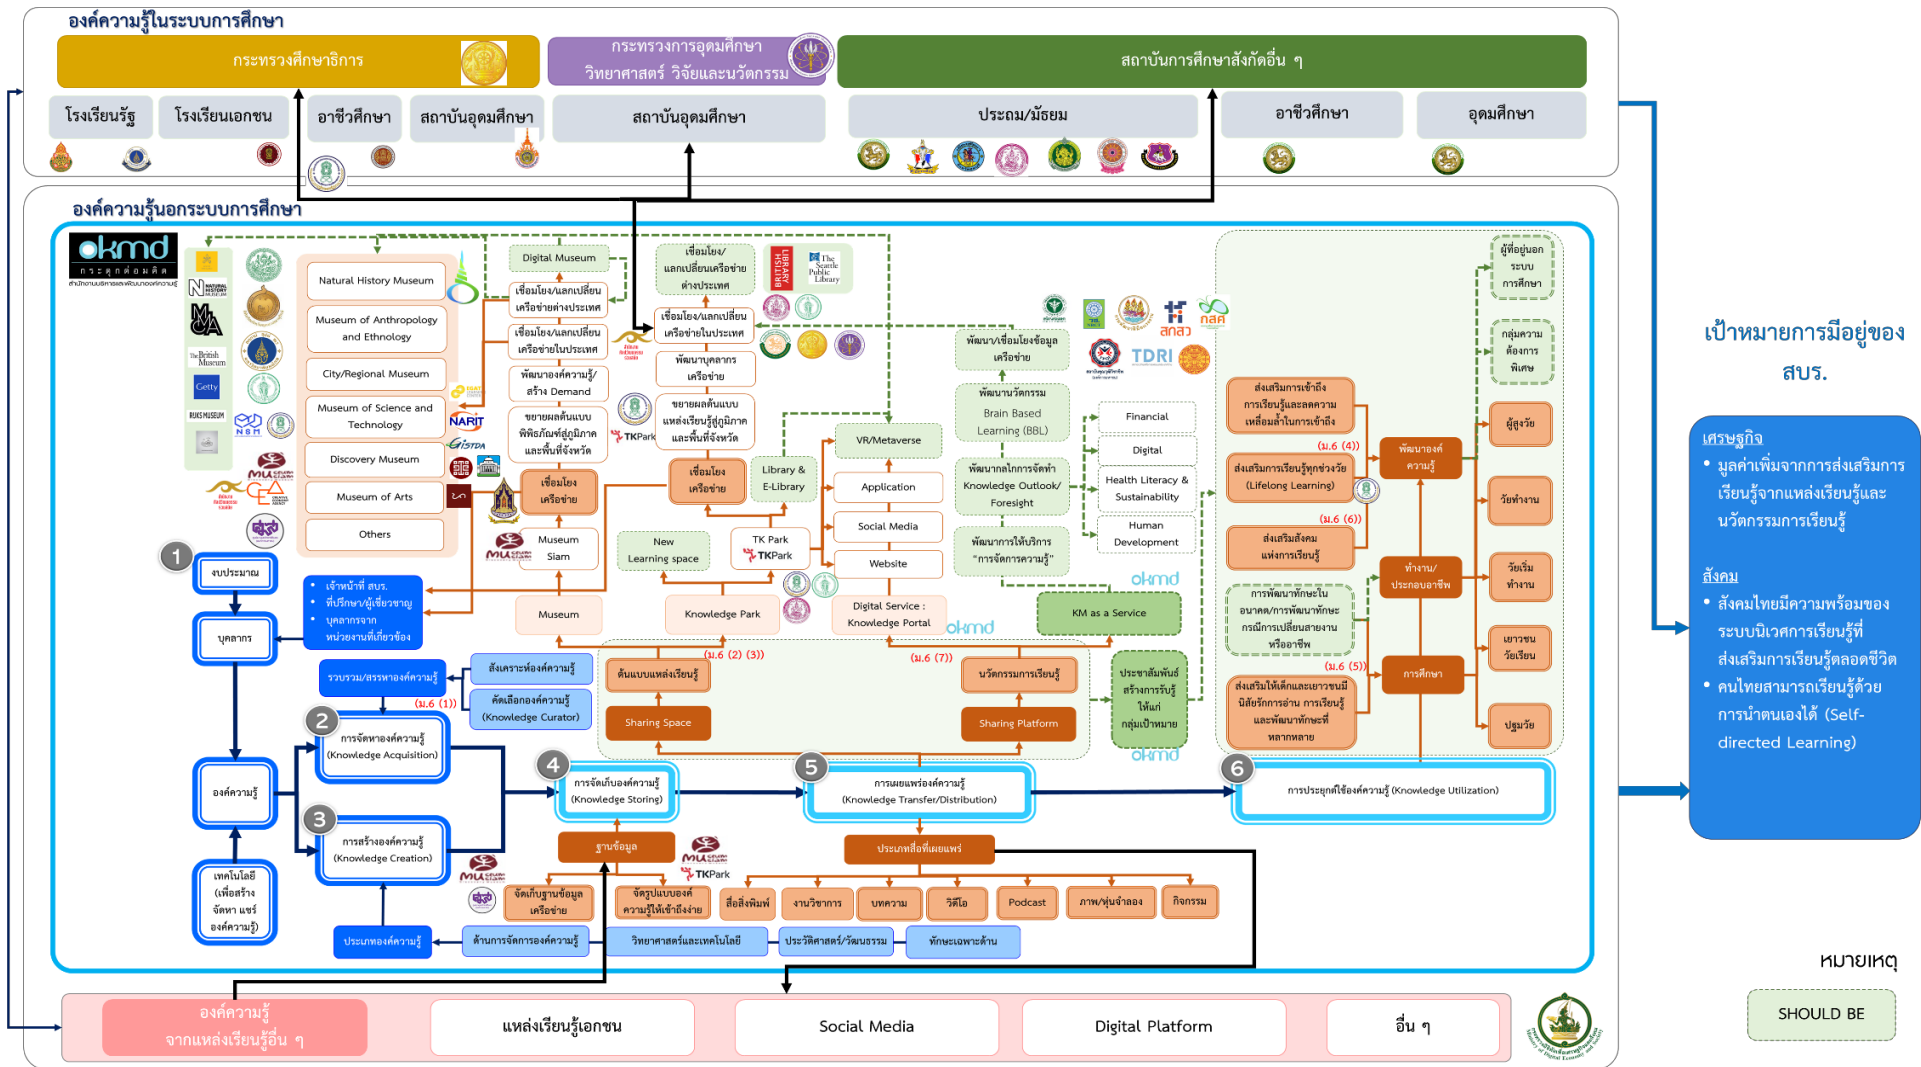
องค์ความรู้ในระบบการศึกษา

กระทรวงศึกษาธิการ

กระทรวงการอุดมศึกษา วิทยาศาสตร์ วิจัยและนวัตกรรม

สถาบันการศึกษาสังกัดอื่น ๆ

โรงเรียนรัฐ

โรงเรียนเอกชน

อาชีวศึกษา

สถาบันอุดมศึกษา

สถาบันอุดมศึกษา

ประถม/มัธยม

อาชีวศึกษา

อุดมศึกษา

องค์ความรู้นอกระบบการศึกษา

okmd

Natural History Museum

Museum of Anthropology and Ethnology

City/Regional Museum

Museum of Science and Technology

Discovery Museum

Museum of Arts

Others

Digital Museum

เชื่อมโยง/แลกเปลี่ยนเครือข่ายต่างประเทศ

เชื่อมโยง/แลกเปลี่ยนเครือข่ายในประเทศ

พัฒนาองค์ความรู้/สร้าง Demand

ขยายผลต้นแบบพิพิธภัณฑ์สู่ภูมิภาคและพื้นที่จังหวัด

เชื่อมโยงเครือข่าย

Museum Siam

Museum

เชื่อมโยง/แลกเปลี่ยนเครือข่ายต่างประเทศ

เชื่อมโยง/แลกเปลี่ยนเครือข่ายในประเทศ

พัฒนาบุคลากรเครือข่าย

ขยายผลต้นแบบแหล่งเรียนรู้สู่ภูมิภาคและพื้นที่จังหวัด

เชื่อมโยงเครือข่าย

Library & E-Library

New Learning space

TK Park

TKPark

Knowledge Park

VR/Metaverse

Application

Social Media

Website

Digital Service : Knowledge Portal

พัฒนา/เชื่อมโยงข้อมูลเครือข่าย

พัฒนานวัตกรรม Brain Based Learning (BBL)

พัฒนาหลักการจัดทำ Knowledge Outlook/ Foresight

พัฒนาการให้บริการ "การจัดการความรู้"

Financial

Digital

Health Literacy & Sustainability

Human Development

TDRI

KM as a Service

สกสว

กสศ

ส่งเสริมการเข้าถึงการเรียนรู้และลดความเหลื่อมล้ำในการเข้าถึง

(ม.6 (4))

ส่งเสริมการเรียนรู้ทุกช่วงวัย (Lifelong Learning)

(ม.6 (6))

ส่งเสริมสังคมแห่งการเรียนรู้

การพัฒนาทักษะในอนาคต/การพัฒนาทักษะกรณีการเปลี่ยนสายงานหรืออาชีพ

(ม.6 (5))

ส่งเสริมให้เด็กและเยาวชนมีนิสัยรักการอ่าน การเรียนรู้และพัฒนาทักษะที่หลากหลาย

พัฒนาองค์ความรู้

ทำงาน/ประกอบอาชีพ

การศึกษา

ผู้ที่อยู่นอกระบบการศึกษา

กลุ่มความต้องการพิเศษ

ผู้สูงวัย

วัยทำงาน

วัยเริ่มทำงาน

เยาวชนวัยเรียน

ปฐมวัย

งบประมาณ

บุคลากร

องค์ความรู้

เทคโนโลยี (เพื่อสร้าง จัดหา แชร์ องค์ความรู้)

• เจ้าหน้าที่ สบร.
• ที่ปรึกษา/ผู้เชี่ยวชาญ
• บุคลากรจากหน่วยงานที่เกี่ยวข้อง

รวบรวม/สรรหาองค์ความรู้

สังเคราะห์องค์ความรู้

คัดเลือกองค์ความรู้ (Knowledge Curator)

(ม.6 (1))

(ม.6 (2) (3))

ต้นแบบแหล่งเรียนรู้

Sharing Space

(ม.6 (7))

นวัตกรรมการเรียนรู้

Sharing Platform

ประชาสัมพันธ์สร้างการรับรู้ให้แก่กลุ่มเป้าหมาย

1

2 การจัดหาองค์ความรู้ (Knowledge Acquisition)

3 การสร้างองค์ความรู้ (Knowledge Creation)

4 การจัดเก็บองค์ความรู้ (Knowledge Storing)

5 การเผยแพร่องค์ความรู้ (Knowledge Transfer/Distribution)

6 การประยุกต์ใช้องค์ความรู้ (Knowledge Utilization)

ฐานข้อมูล

ประเภทสื่อที่เผยแพร่

จัดเก็บฐานข้อมูลเครือข่าย

จัดรูปแบบองค์ความรู้ให้เข้าถึงง่าย

สื่อสิ่งพิมพ์

งานวิชาการ

บทความ

วีดีโอ

Podcast

ภาพ/หุ่นจำลอง

กิจกรรม

ประเภทองค์ความรู้

ด้านการจัดการองค์ความรู้

วิทยาศาสตร์และเทคโนโลยี

ประวัติศาสตร์/วัฒนธรรม

ทักษะเฉพาะด้าน

องค์ความรู้จากแหล่งเรียนรู้อื่น ๆ

แหล่งเรียนรู้เอกชน

Social Media

Digital Platform

อื่น ๆ

เป้าหมายการมีอยู่ของ สบร.

เศรษฐกิจ
• มูลค่าเพิ่มจากการส่งเสริมการเรียนรู้จากแหล่งเรียนรู้และนวัตกรรมการเรียนรู้

สังคม
• สังคมไทยมีความพร้อมของระบบนิเวศการเรียนรู้ที่ส่งเสริมการเรียนรู้ตลอดชีวิต
• คนไทยสามารถเรียนรู้ด้วยการนำตนเองได้ (Self-directed Learning)

หมายเหตุ

SHOULD BE